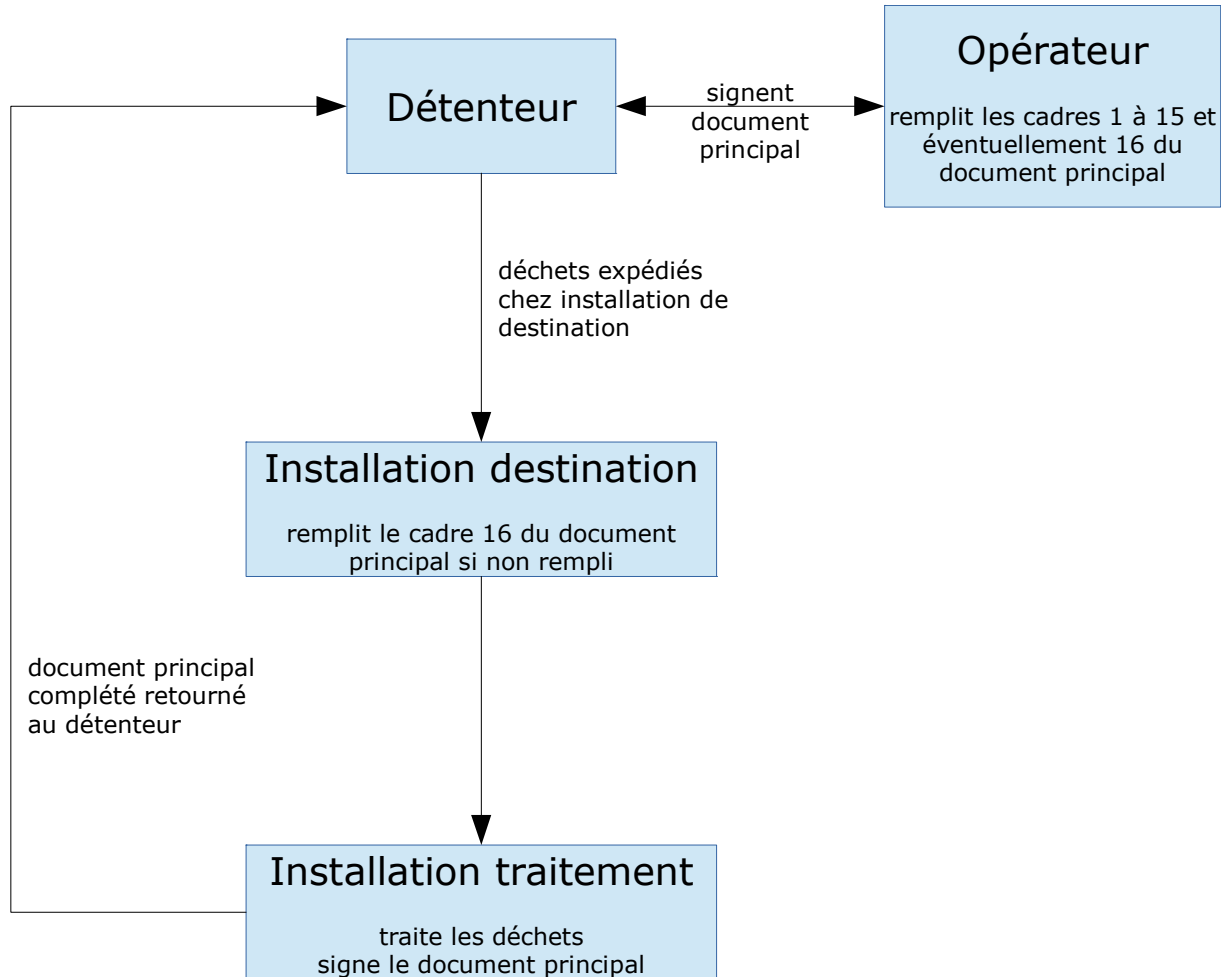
Détenteur

signent document principal

Opérateur

remplit les cadres 1 à 15 et éventuellement 16 du document principal

déchets expédiés chez installation de destination

Installation destination

remplit le cadre 16 du document principal si non rempli

document principal complété retourné au détenteur

Installation traitement

traite les déchets
signe le document principal